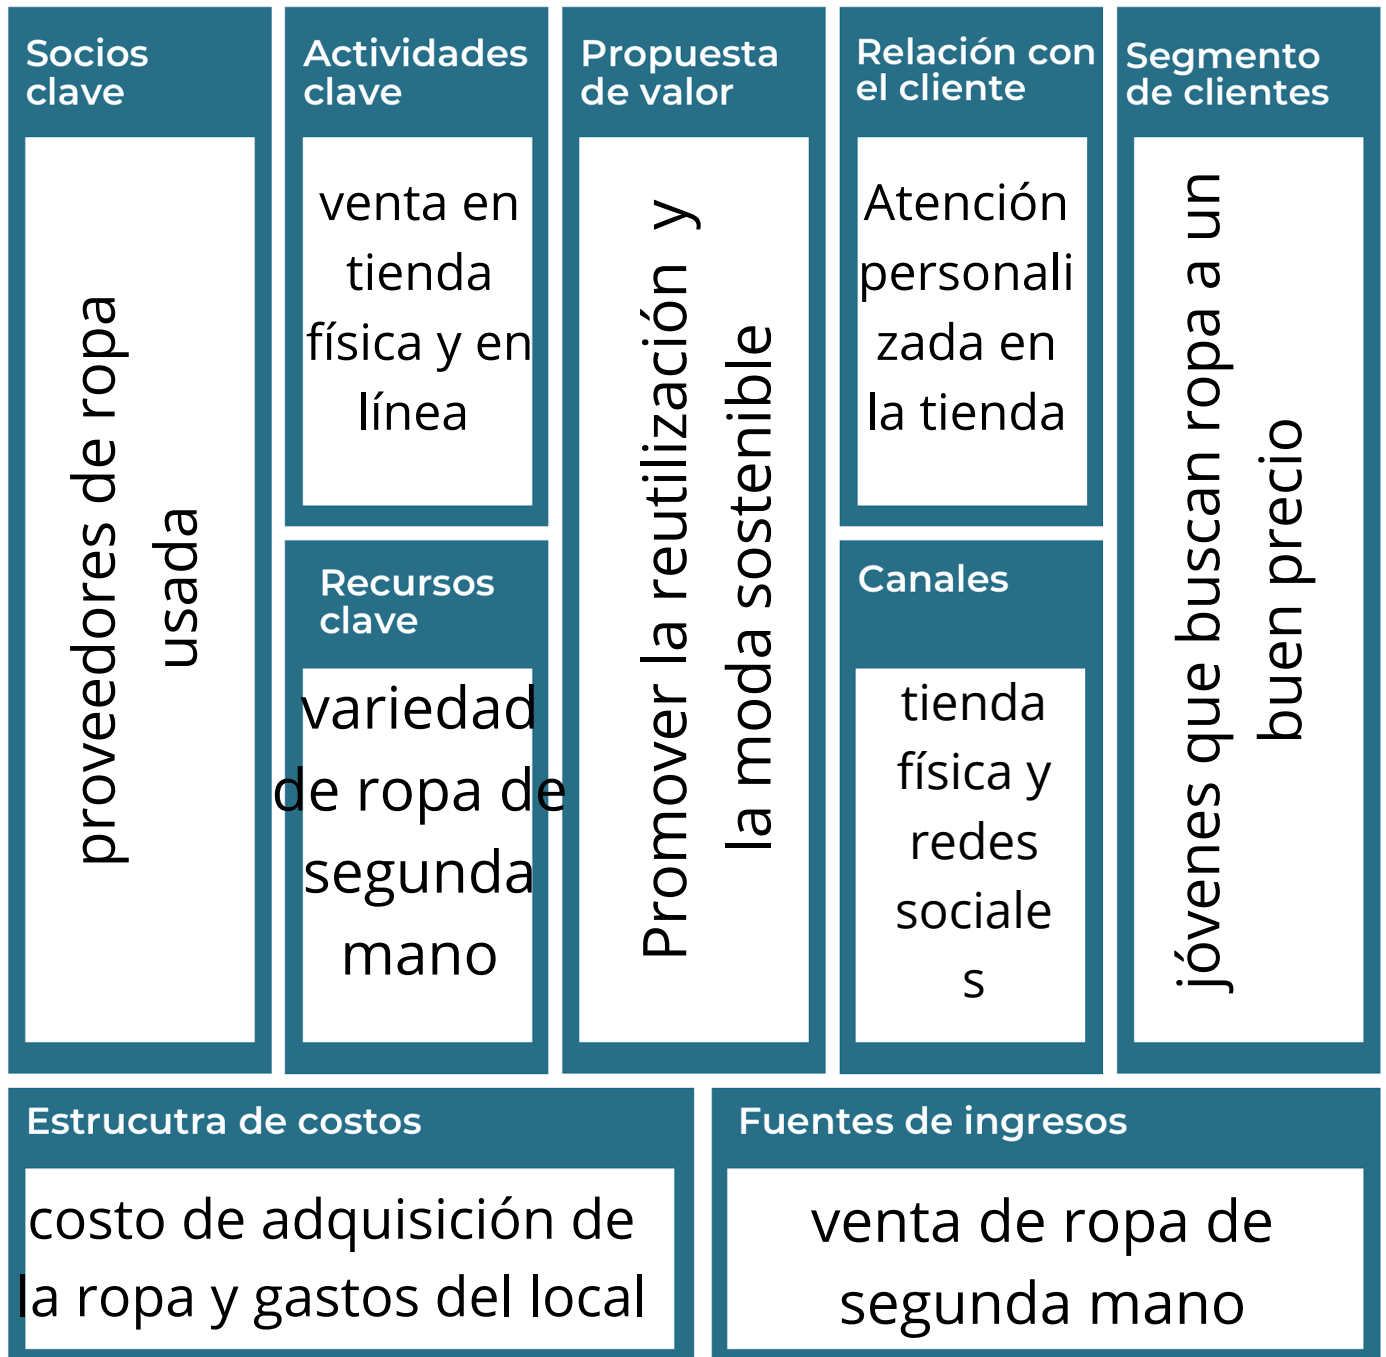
Socios clave

proveedores de ropa usada

Actividades clave

venta en tienda física y en línea

Recursos clave

variedad de ropa de segunda mano

Propuesta de valor

Promover la reutilización y la moda sostenible

Relación con el cliente

Atención personalizada en la tienda

Canales

tienda física y redes sociales

Segmento de clientes

jóvenes que buscan ropa a un buen precio

Estrucutra de costos

costo de adquisición de la ropa y gastos del local

Fuentes de ingresos

venta de ropa de segunda mano